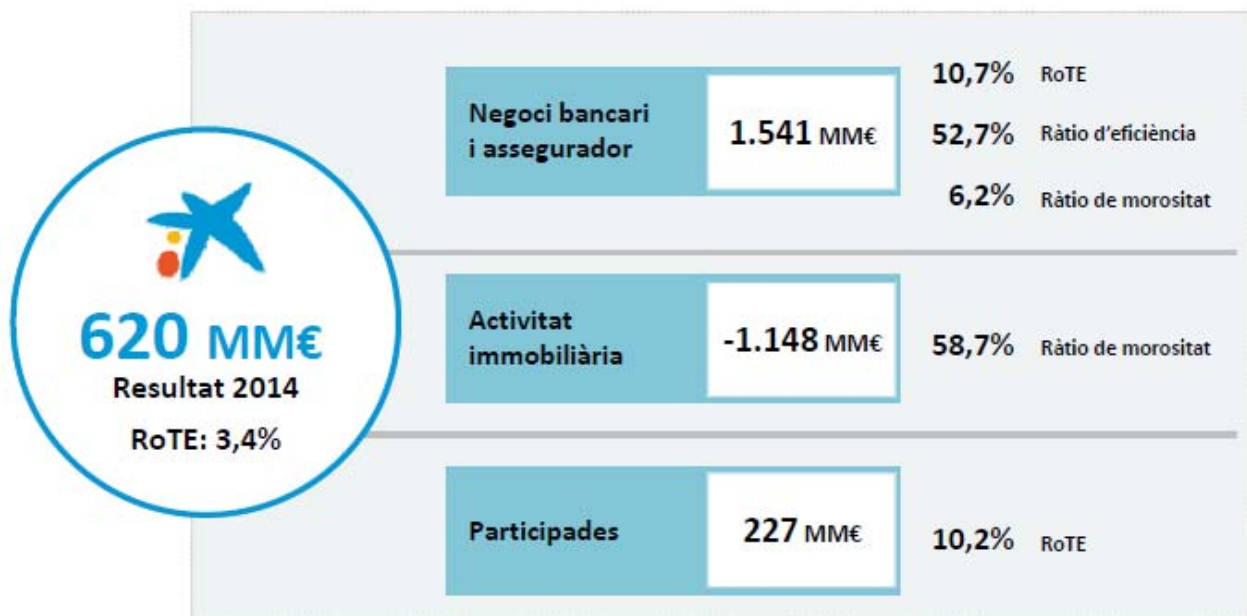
620 MM€
Resultat 2014
RoTE: 3,4%

Negoci bancari i assegurador
1.541 MM€
10,7% RoTE
52,7% Ràtio d'eficiència
6,2% Ràtio de morositat

Activitat immobiliària
-1.148 MM€
58,7% Ràtio de morositat

Participades
227 MM€
10,2% RoTE